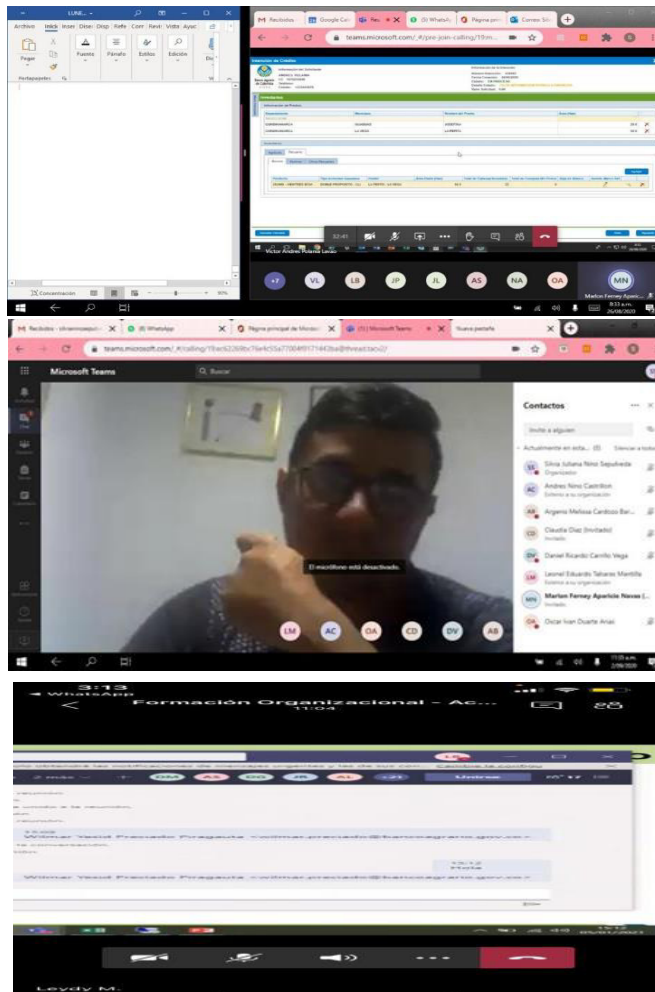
LUNE... — □ ×
Archivo Inicio Inser Dise Disp Refe Corr Revi Vista Ayuc
Pegar Fuente Párrafo Estilos Edición
Portapapeles
Concentración 90%

M Recibidos Google Cal Reu (0) WhatsAp Página prin Correo: Sil
teams.microsoft.com/_#/pre-join-calling/19:m...
52:41
Victor Andres Polania Lasso
+7 VL LB JP JL AS NA OA MN
Marlon Ferney Aparic...
8:53 a.m. 26/08/2020

M Recibidos - silvaninosepulv... (9) WhatsApp Página principal de Microso (5) | Microsoft Teams Nueva pestaña
teams.microsoft.com/_#/calling/19:ec62269bc76e4c55a770049f171443ba@thread.tacv2/
Microsoft Teams Q Buscar
Contactos
Invitar a alguien
Actualmente en esta... (9) Silenciar a todos
Silvia Juliana Niño Sepulveda Organizador
Andres Nino Castrillon Externo a su organización
Argenis Melissa Cardozo Bar... Invitado
Claudia Diaz (Invitado) Invitado
Daniel Ricardo Carrillo Vega
Leonel Eduardo Tabares Mantilla Externo a su organización
Marlon Ferney Aparicio Navas (... Invitado
Oscar Ivan Duarte Arias
El micrófono está desactivado.
LM AC OA CD DV AB
11:03 a.m. 2/09/2020

3:13
◄ WhatsApp
Formación Organizacional - Ac...
11:04
Leydy M.